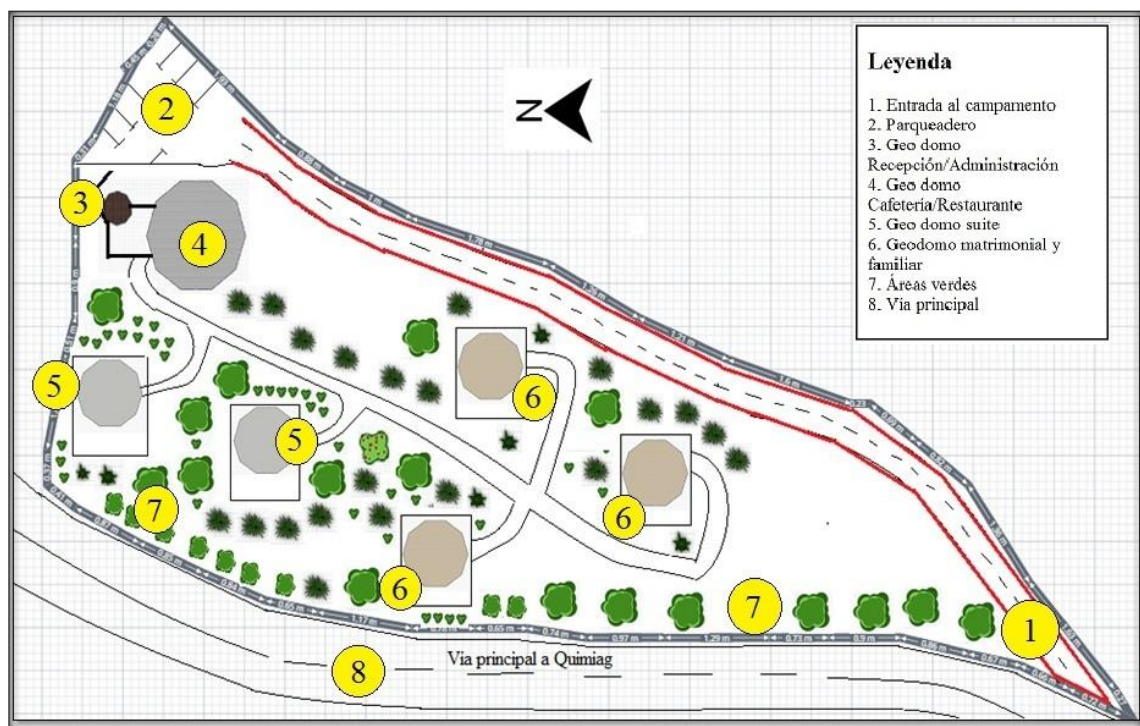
Leyenda

1. Entrada al campamento
2. Parqueadero
3. Geo domo Recepción/Administración
4. Geo domo Cafetería/Restaurante
5. Geo domo suite
6. Geodomo matrimonial y familiar
7. Áreas verdes
8. Via principal

N

2
3
4
5
5
6
6
6
7
7
1
8

Via principal a Quimiag

1.78 m
1.29 m
1.21 m
1.6 m
0.65 m
0.74 m
0.97 m
1.29 m
0.73 m
0.9 m
1.17 m
0.84 m
0.85 m
0.97 m
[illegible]